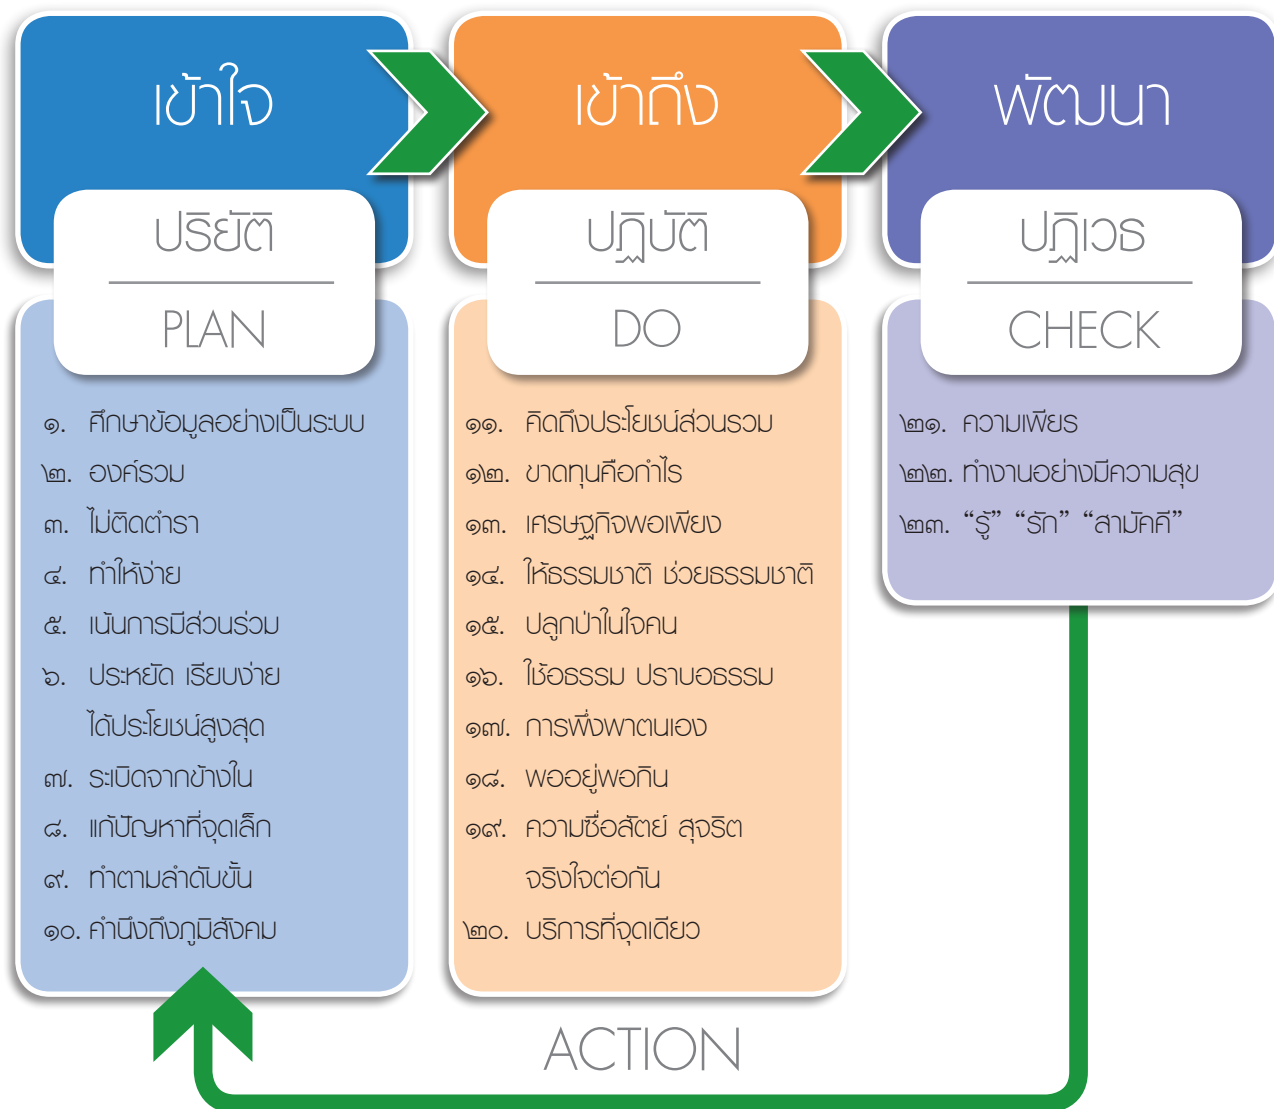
เข้าใจ

ปริยัติ

PLAN

๑. ศึกษาข้อมูลอย่างเป็นระบบ
๒. องค์รวม
๓. ไม่ติดตำรา
๔. ทำให้ง่าย
๕. เน้นการมีส่วนร่วม
๖. ประหยัด เรียบง่าย ได้ประโยชน์สูงสุด
๗. ระเบิดจากข้างใน
๘. แก้ปัญหาที่จุดเล็ก
๙. ทำตามลำดับขั้น
๑๐. คำนึงถึงภูมิสังคม

เข้าถึง

ปฏิบัติ

DO

๑๑. คิดถึงประโยชน์ส่วนรวม
๑๒. ขาดทุนคือกำไร
๑๓. เศรษฐกิจพอเพียง
๑๔. ให้ธรรมชาติ ช่วยธรรมชาติ
๑๕. ปลูกป่าในใจคน
๑๖. ใช้อธรรม ปราบอธรรม
๑๗. การพึ่งพาตนเอง
๑๘. พออยู่พอกิน
๑๙. ความซื่อสัตย์ สุจริต จริงใจต่อกัน
๒๐. บริการที่จุดเดียว

พัฒนา

ปฏิเวธ

CHECK

๒๑. ความเพียร
๒๒. ทำงานอย่างมีความสุข
๒๓. “รู้” “รัก” “สามัคคี”

ACTION